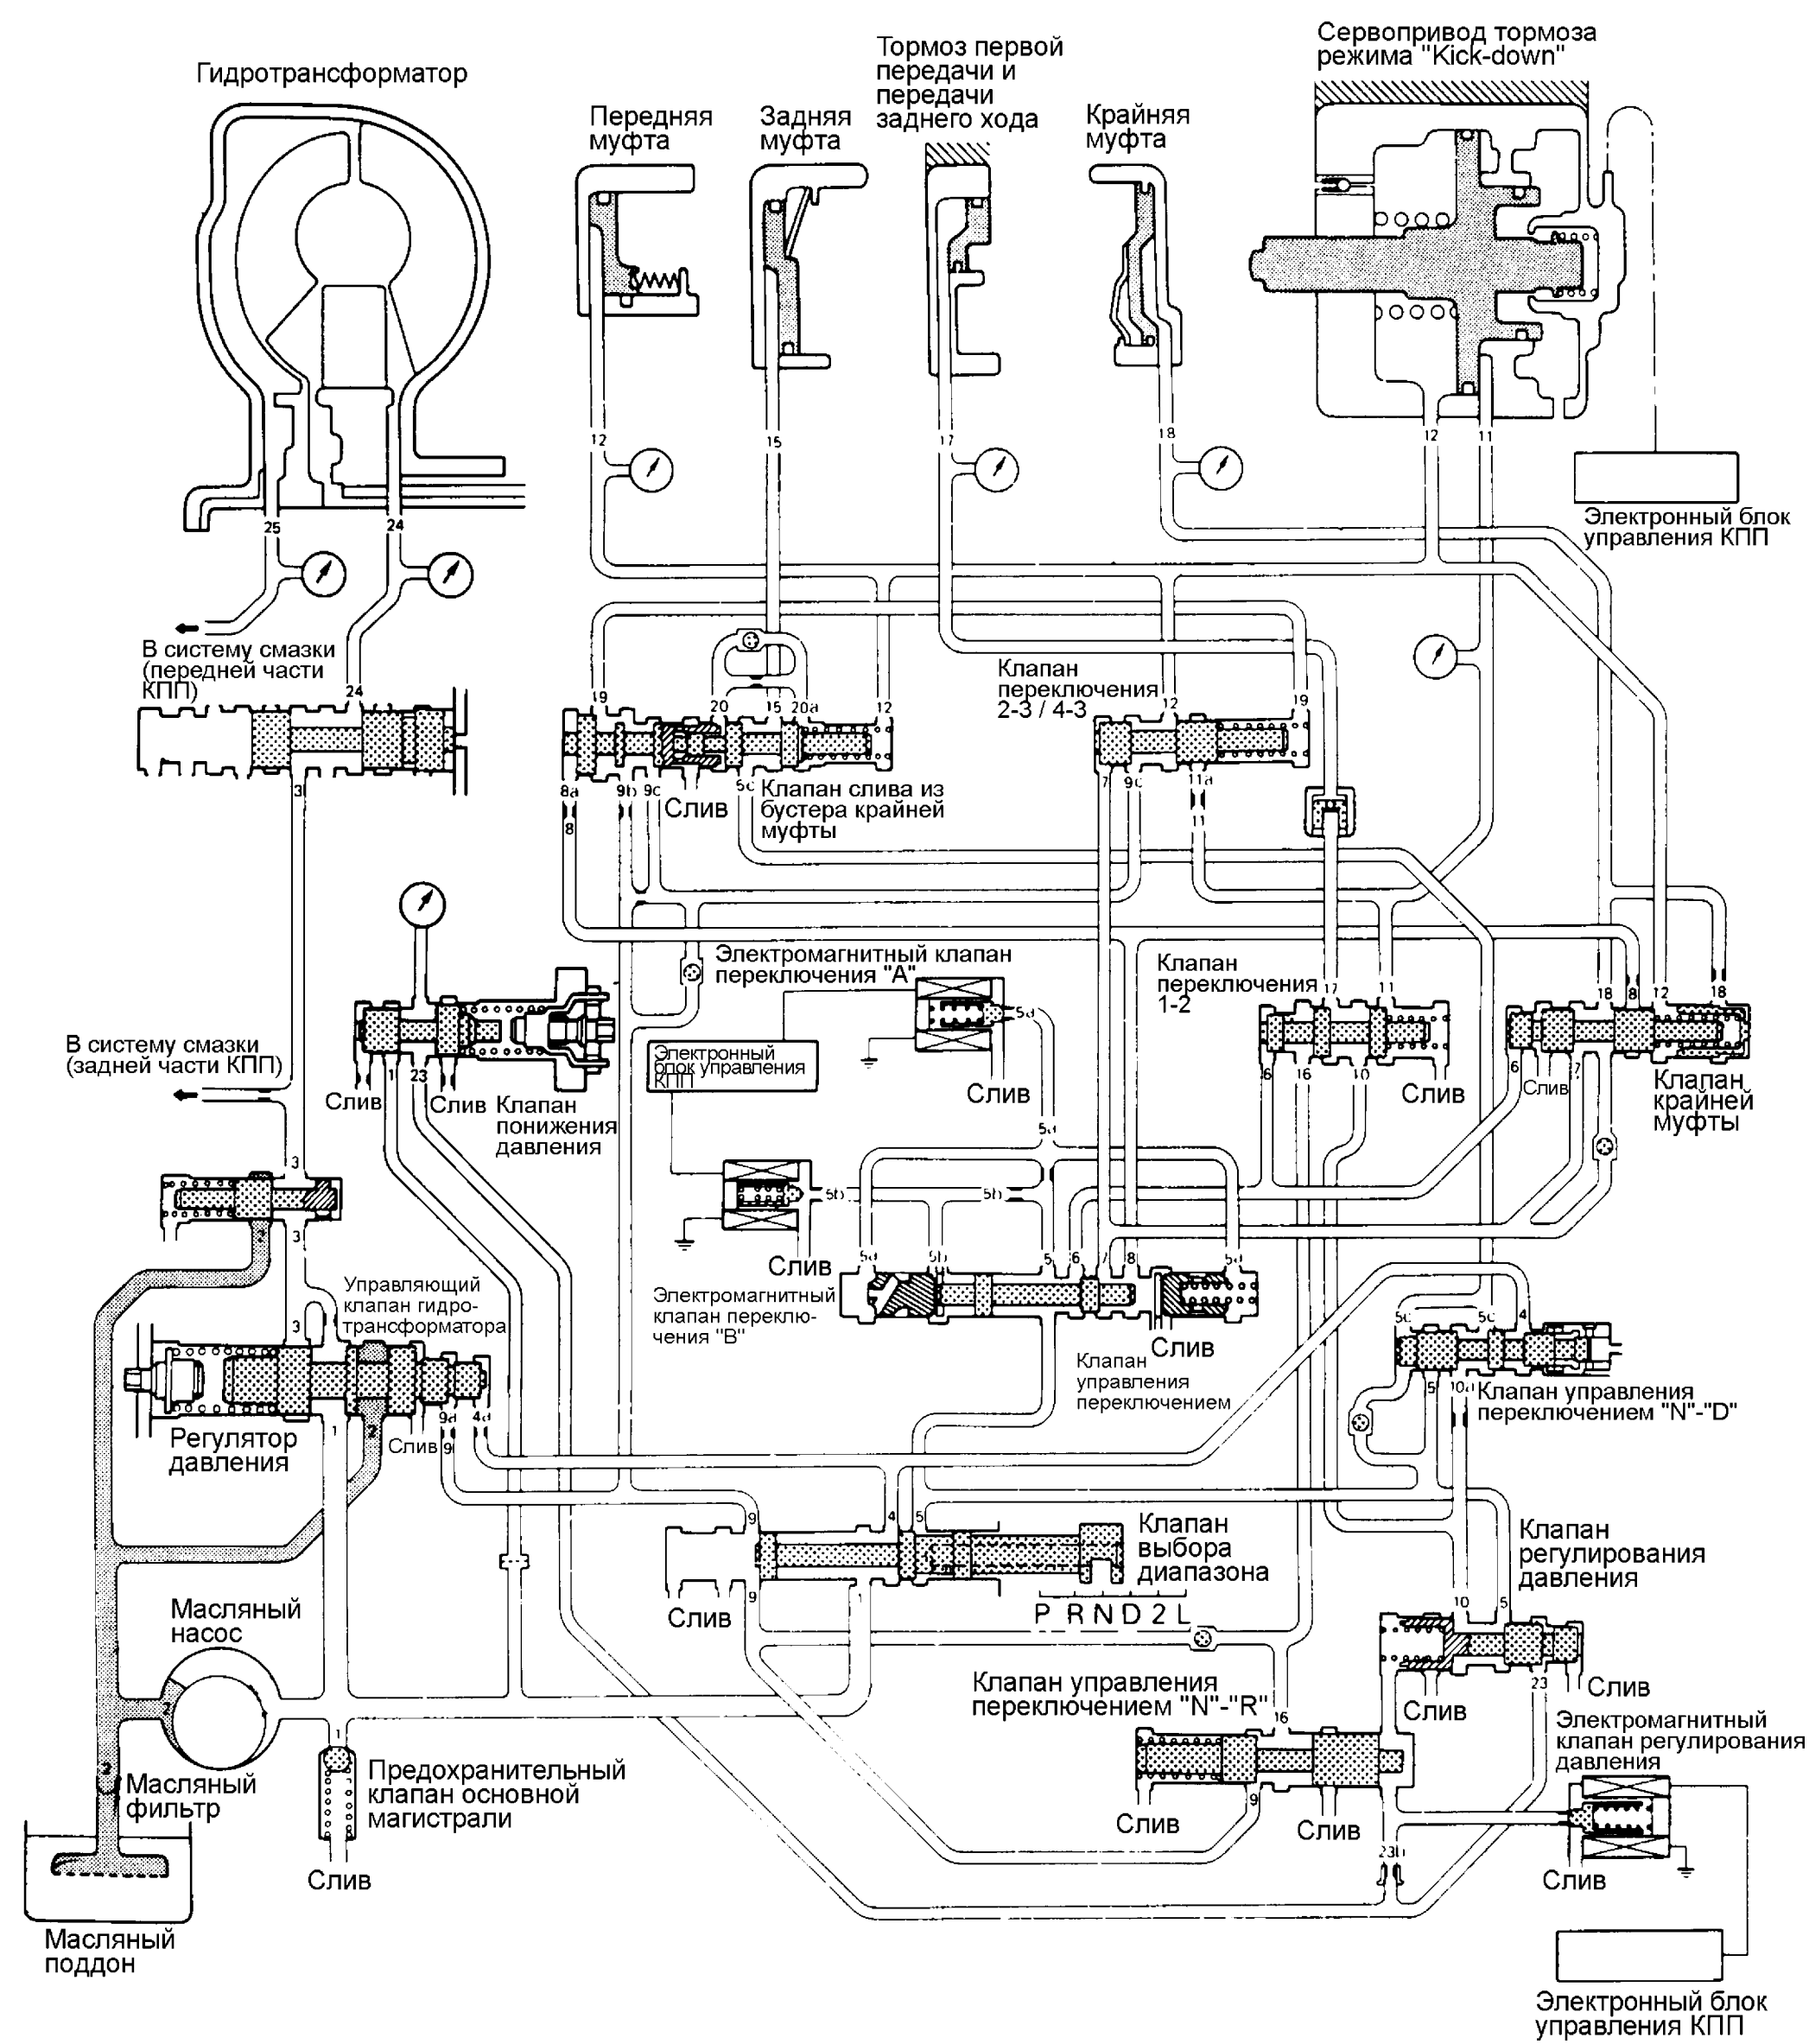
Гидротрансформатор

Передняя муфта

Задняя муфта

Тормоз первой передачи и передачи заднего хода

Крайняя муфта

Сервопривод тормоза режима "Kick-down"

12 15 17 18 12 11

Электронный блок управления КПП

25 24

В систему смазки (передней части КПП)

24

19 20 15 20a 12

Клапан переключения 2-3 / 4-3

12 19

8a 9b 9c 5c

8

Слив

Клапан слива из бустера крайней муфты

7 9c 11a

11

3

Электромагнитный клапан переключения "А"

Клапан переключения 1-2

17 11

18 8 12 18

5a

Электронный блок управления КПП

В систему смазки (задней части КПП)

Слив 1 23 Слив Клапан понижения давления

Слив

6 16 10

Слив

6 Слив 7

Клапан крайней муфты

3

5a

5b 5b

Слив

3 2

5a 5b 5 6 7 8 5a

Электромагнитный клапан переключения "В"

Слив

Управляющий клапан гидротрансформатора

3

5c 5c 4

Клапан управления переключением

5 10a

Клапан управления переключением "N"-"D"

Регулятор давления

1 2 Слив 9a 9 4a

9 4 5

Клапан выбора диапазона

Клапан регулирования давления

Слив 9 1

P R N D 2 L

10 5

Масляный насос

Слив

Слив

23

Клапан управления переключением "N"-"R"

16

Электромагнитный клапан регулирования давления

1

Масляный фильтр

2

Предохранительный клапан основной магистрали

9

Слив

Слив

23b

Слив

Слив

Масляный поддон

Электронный блок управления КПП